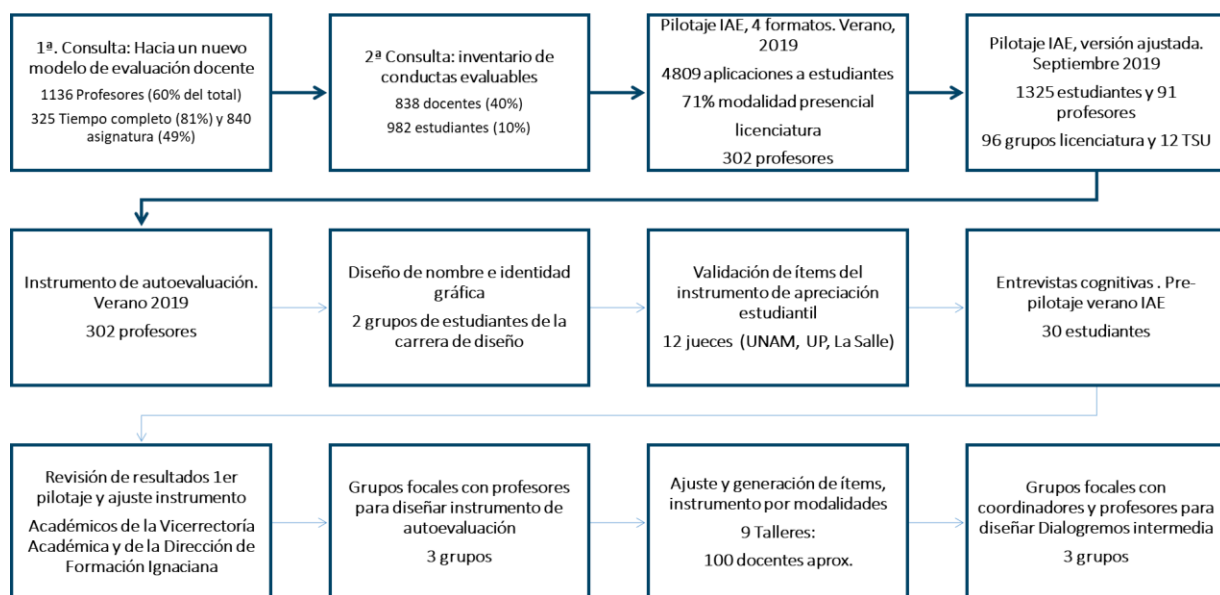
1ª. Consulta: Hacia un nuevo modelo de evaluación docente

1136 Profesores (60% del total)

325 Tiempo completo (81%) y 840 asignatura (49%)

2ª Consulta: inventario de conductas evaluables

838 docentes (40%)

982 estudiantes (10%)

Pilotaje IAE, 4 formatos. Verano, 2019

4809 aplicaciones a estudiantes

71% modalidad presencial licenciatura

302 profesores

Pilotaje IAE, versión ajustada. Septiembre 2019

1325 estudiantes y 91 profesores

96 grupos licenciatura y 12 TSU

Instrumento de autoevaluación. Verano 2019

302 profesores

Diseño de nombre e identidad gráfica

2 grupos de estudiantes de la carrera de diseño

Validación de ítems del instrumento de apreciación estudiantil

12 jueces (UNAM, UP, La Salle)

Entrevistas cognitivas . Pre-pilotaje verano IAE

30 estudiantes

Revisión de resultados 1er pilotaje y ajuste instrumento

Académicos de la Vicerrectoría Académica y de la Dirección de Formación Ignaciana

Grupos focales con profesores para diseñar instrumento de autoevaluación

3 grupos

Ajuste y generación de ítems, instrumento por modalidades

9 Talleres:

100 docentes aprox.

Grupos focales con coordinadores y profesores para diseñar Dialogremos intermedia

3 grupos